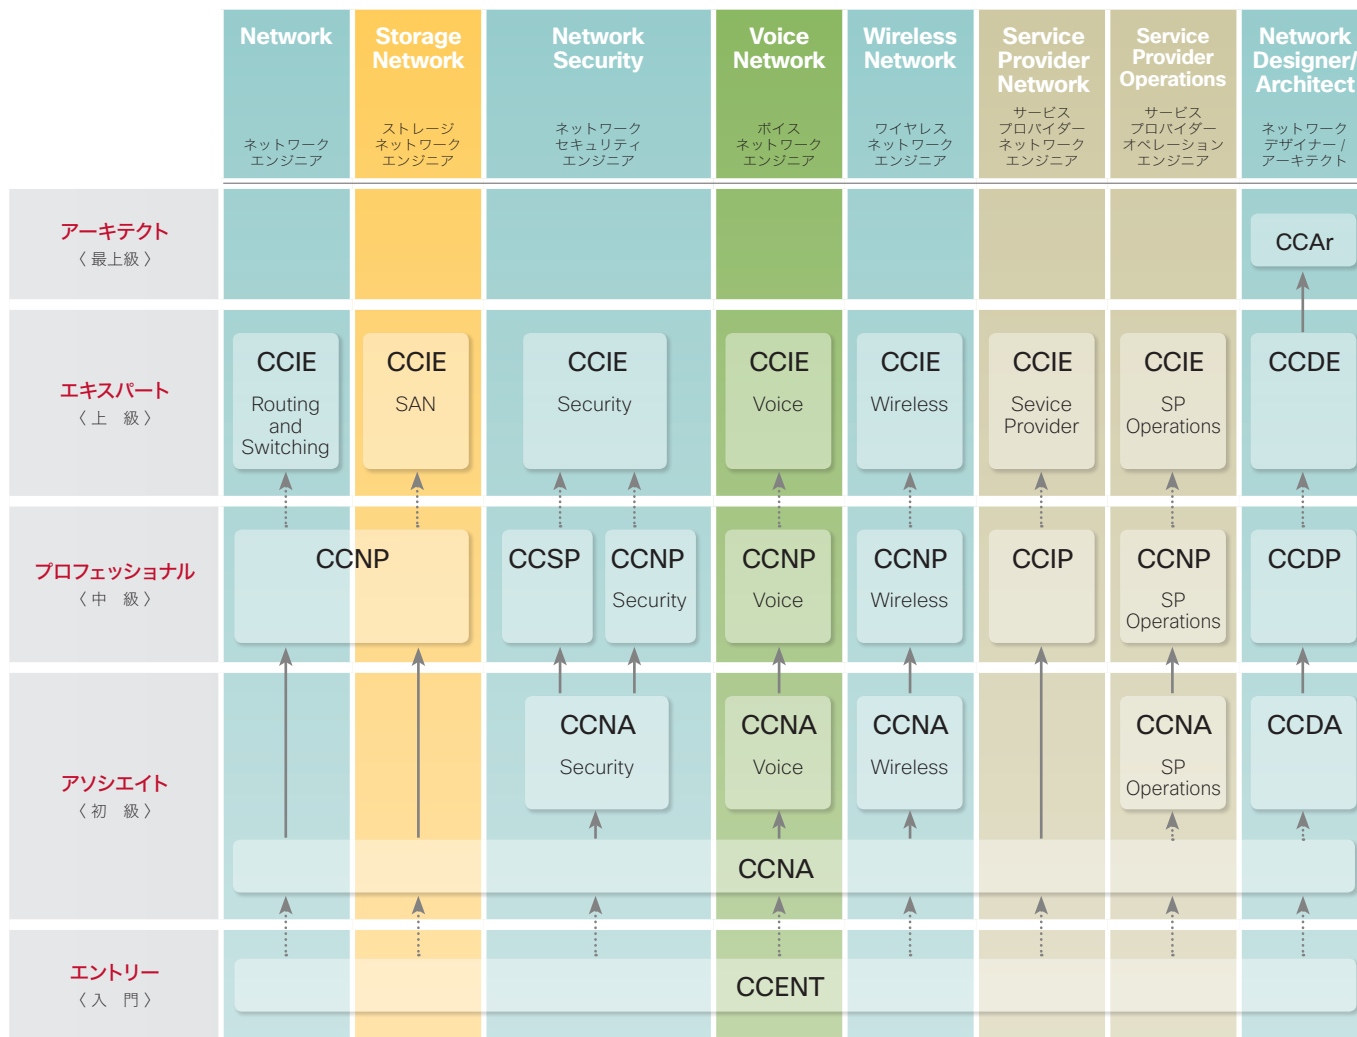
| | Network ネットワーク エンジニア | Storage Network ストレージ ネットワーク エンジニア | Network Security ネットワーク セキュリティ エンジニア | Voice Network ボイス ネットワーク エンジニア | Wireless Network ワイヤレス ネットワーク エンジニア | Service Provider Network サービス プロバイダー ネットワーク エンジニア | Service Provider Operations サービス プロバイダー オペレーション エンジニア | Network Designer/ Architect ネットワーク デザイナー/ アーキテクト |
|---|---|---|---|---|---|---|---|---|
| アーキテクト 〈最上級〉 | | | | | | | | CCAr |
| エキスパート 〈上 級〉 | CCIE Routing and Switching | CCIE SAN | CCIE Security | CCIE Voice | CCIE Wireless | CCIE Sevice Provider | CCIE SP Operations | CCDE |
| プロフェッショナル 〈中 級〉 | CCNP | CCNP | CCSP / CCNP Security | CCNP Voice | CCNP Wireless | CCIP | CCNP SP Operations | CCDP |
| アソシエイト 〈初 級〉 | CCNA | CCNA | CCNA Security / CCNA | CCNA Voice / CCNA | CCNA Wireless / CCNA | CCNA | CCNA SP Operations / CCNA | CCDA / CCNA |
| エントリー 〈入 門〉 | CCENT | CCENT | CCENT | CCENT | CCENT | CCENT | CCENT | CCENT |